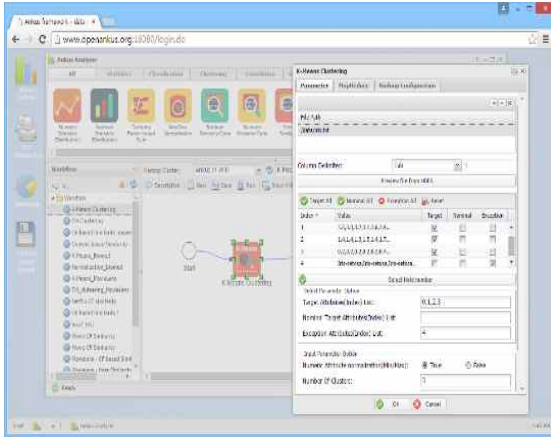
www.openankus.org:18080/login.do

ankus Analyzer

K-Means Clustering

Parameter | Map Reduce | Hadoop Configuration

File Path

/data/iris.txt

Column Delimiter: tab

Preview for from HDFS

Target All | Nominal All | Exception All | Reset

| Index | Value | Target | Nominal | Exception |
|---|---|---|---|---|
| 1 | 5.1,4.9,4.7,4.6,5.0,... | | | |
| 2 | 3.5,3.0,3.2,3.1,3.6,3.9,... | | | |
| 3 | 1.4,1.4,1.3,1.5,1.4,... | | | |
| 4 | Iris-setosa,Iris-setosa,Iris-setosa,... | | | |

Select Field Number

Select Parameter Option

Target Attributes(Index) List: 0,1,2,3

Nominal Target Attribute(Index) List:

Exception Attribute(Index) List: 4

Input Parameter Option

Numeric Attribute normalization(Min/Max): True False

Number Of Clusters: 3

OK Cancel

Workflow

Start

K-Means Clustering

Events